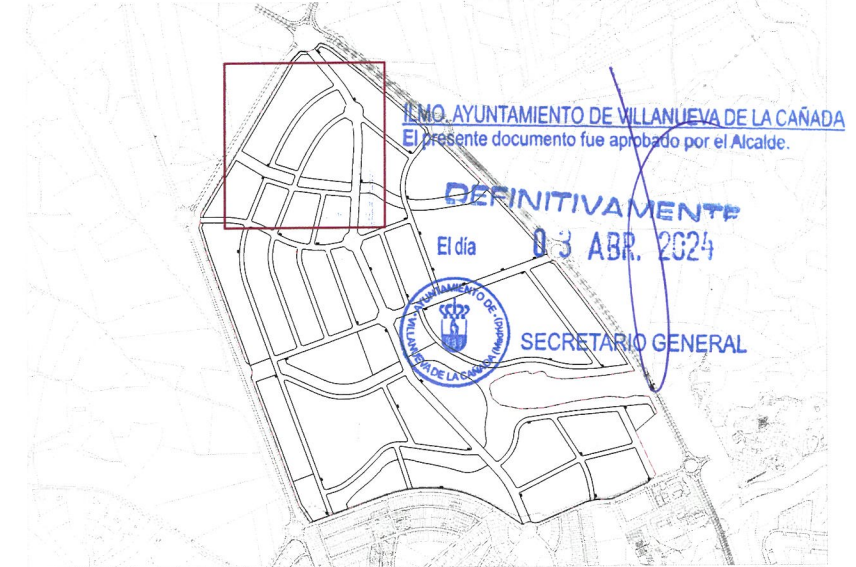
ILMO. AYUNTAMIENTO DE VILLANUEVA DE LA CAÑADA
El presente documento fue aprobado por el Alcalde.

DEFINITIVAMENTE

El día 03 ABR. 2024

AYUNTAMIENTO DE VILLANUEVA DE LA CAÑADA (Madrid)

SECRETARIO GENERAL